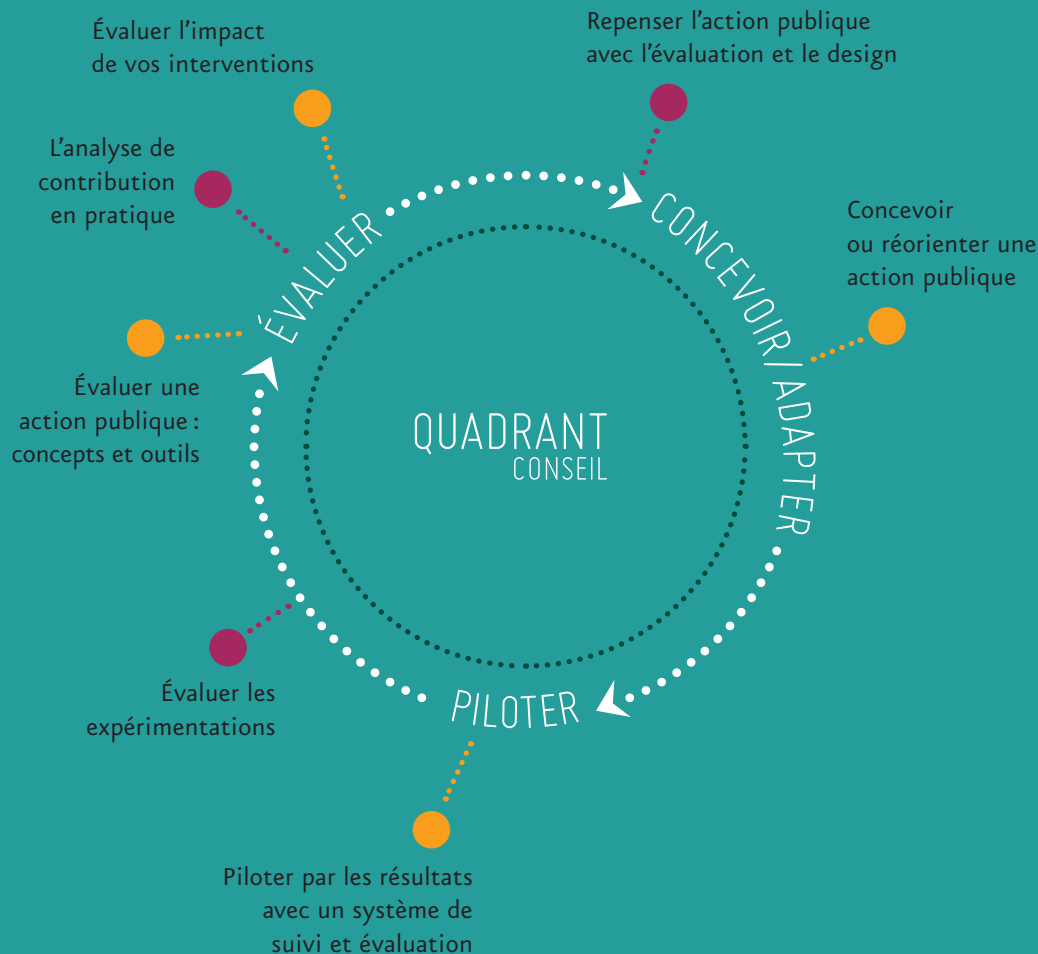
Évaluer l'impact de vos interventions

Repenser l'action publique avec l'évaluation et le design

L'analyse de contribution en pratique

ÉVALUER

CONCEVOIR/ADAPTER

Concevoir ou réorienter une action publique

Évaluer une action publique : concepts et outils

QUADRANT
CONSEIL

Évaluer les expérimentations

PILOTER

Piloter par les résultats avec un système de suivi et évaluation